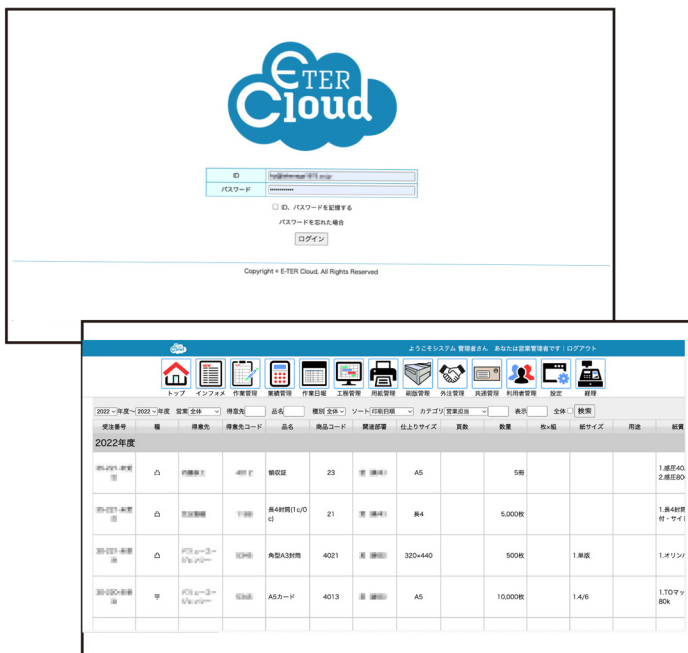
E-TER Cloud

ID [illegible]
パスワード ••••••••••••

ID、パスワードを記憶する

パスワードを忘れた場合

ログイン

Copyright © E-TER Cloud, All Rights Reserved

E-TER

ようこそシステム 管理者さん　あなたは営業管理者です | ログアウト

トップ　インフォメ　作業管理　業績管理　作業日報　工程管理　用紙管理　刷版管理　外注管理　共通管理　利用者管理　設定　経理

2022 年度〜 2022 年度　営業 全体　得意先　品名　種別 全体　ソート 印刷日順　カテゴリ 営業担当　表示　全体　検索

| 受注番号 | 種 | 得意先 | 得意先コード | 品名 | 商品コード | 関連部署 | 仕上りサイズ | 頁数 | 数量 | 枚×組 | 紙サイズ | 用途 | 紙質 |
|---|---|---|---|---|---|---|---|---|---|---|---|---|---|
| 2022年度 | | | | | | | | | | | | | |
| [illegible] | 凸 | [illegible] | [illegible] | 領収証 | 23 | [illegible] | A5 | | 5冊 | | | | 1.感圧40 2.感圧80 |
| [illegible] | 凸 | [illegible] | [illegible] | 長4封筒(1c/0c) | 21 | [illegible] | 長4 | | 5,000枚 | | | | 1.長4封筒 付・サイド |
| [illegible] | 凸 | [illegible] | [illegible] | 角型A3封筒 | 4021 | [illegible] | 320×440 | | 500枚 | | 1.単版 | | 1.オリン |
| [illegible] | 平 | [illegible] | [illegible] | A5カード | 4013 | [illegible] | A5 | | 10,000枚 | | 1.4/6 | | 1.TOマッ 80k |